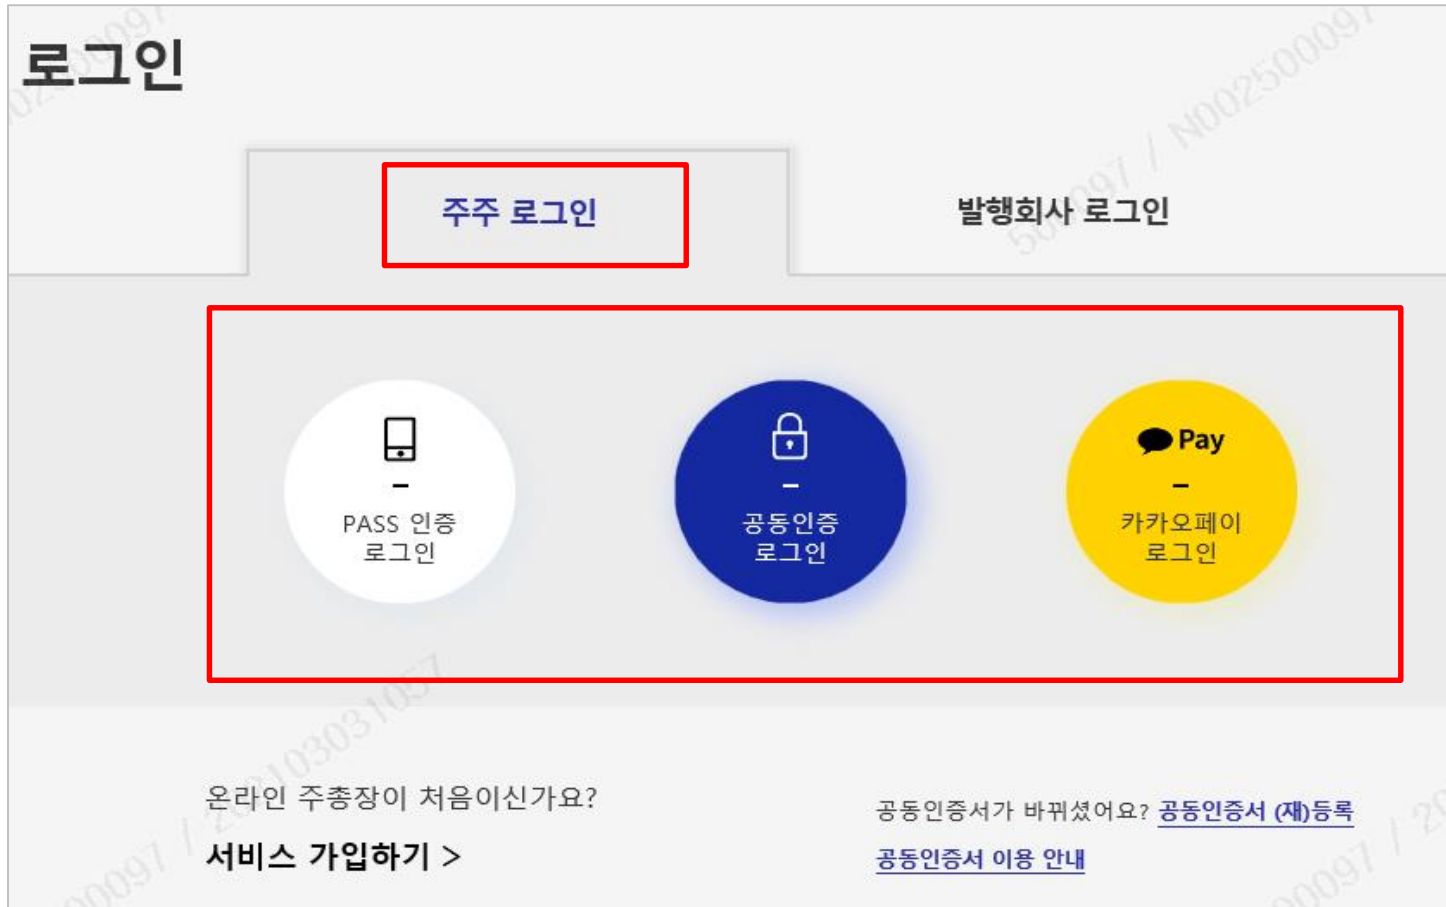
로그인

주주 로그인

발행회사 로그인

–
PASS 인증 로그인

–
공동인증 로그인

Pay
–
카카오페이 로그인

온라인 주총장이 처음이신가요?

서비스 가입하기 >

공동인증서가 바뀌셨어요? 공동인증서 (재)등록

공동인증서 이용 안내